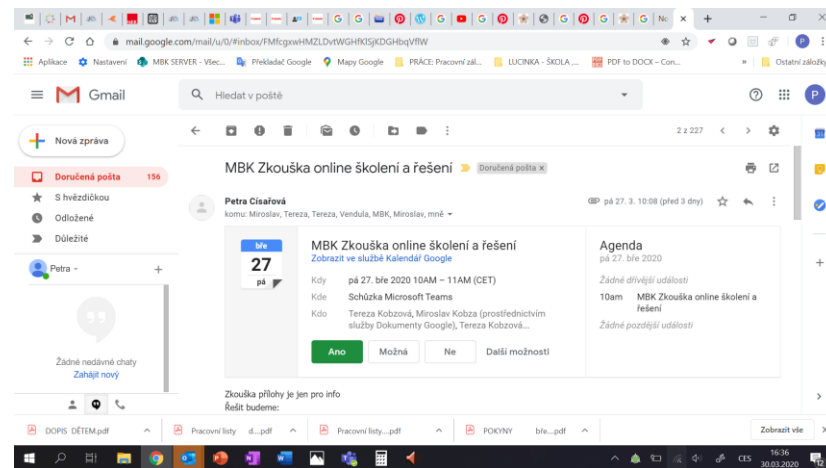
mail.google.com/mail/u/0/#inbox/FMfcgxwHMZLDvtWGHfKlSjKDGHbqVflW

Aplikace  Nastavení  MBK SERVER - Všec...  Překladač Google  Mapy Google  PRÁCE: Pracovní zál...  LUCINKA - ŠKOLA ...  PDF to DOCX – Con...  »  Ostatní záložky

Gmail

Hledat v poště

Nová zpráva

Doručená pošta 156
S hvězdičkou
Odložené
Důležité

Petra

Žádné nedávné chaty
Zahájit nový

2 z 227

MBK Zkouška online školení a řešení  Doručená pošta ×

Petra Císařová
komu: Miroslav, Tereza, Tereza, Vendula, MBK, Miroslav, mně

pá 27. 3. 10:08 (před 3 dny)

bře
27
pá

MBK Zkouška online školení a řešení
Zobrazit ve službě Kalendář Google

Kdy  pá 27. bře 2020 10AM – 11AM (CET)
Kde  Schůzka Microsoft Teams
Kdo  Tereza Kobzová, Miroslav Kobza (prostřednictvím služby Dokumenty Google), Tereza Kobzová...

Ano  Možná  Ne  Další možnosti

Agenda
pá 27. bře 2020
Žádné dřívější události
10am  MBK Zkouška online školení a řešení
Žádné pozdější události

Zkouška přílohy je jen pro info
Řešit budeme:

DOPIS DĚTEM.pdf  Pracovní listy d....pdf  Pracovní listy....pdf  POKYNY bře....pdf  Zobrazit vše

CES  16:36  30.03.2020  12